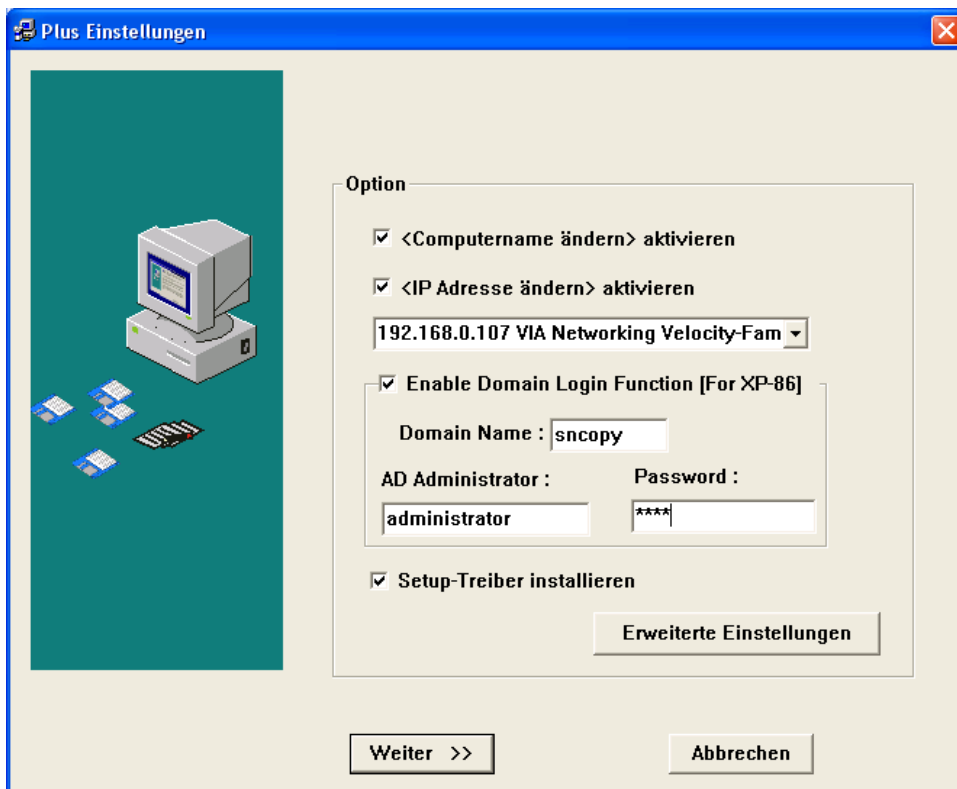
Plus Einstellungen

Option

☑ <Computername ändern> aktivieren

☑ <IP Adresse ändern> aktivieren

192.168.0.107 VIA Networking Velocity-Fam

☑ Enable Domain Login Function [For XP-86]

Domain Name : sncopy

AD Administrator :

Password :

administrator

****

☑ Setup-Treiber installieren

Erweiterte Einstellungen

Weiter >>

Abbrechen